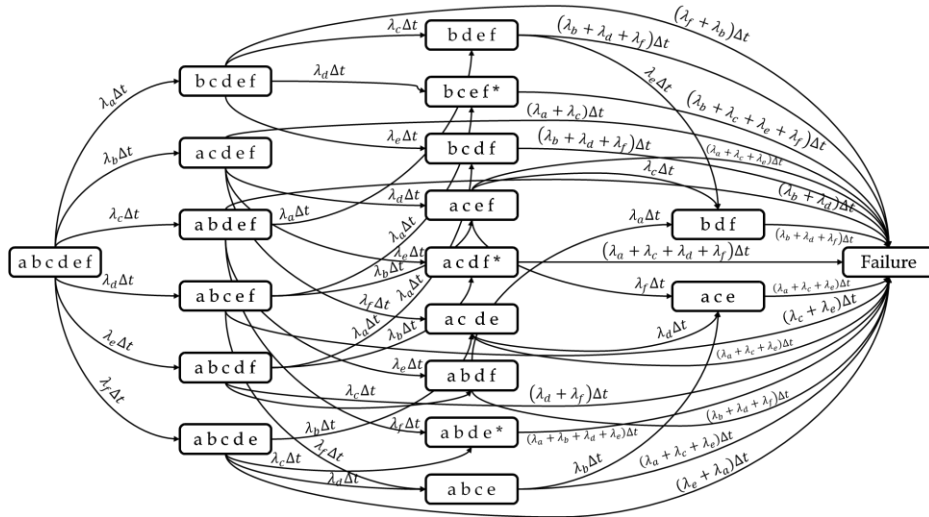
a b c d e f

$\lambda_a \Delta t$

$\lambda_b \Delta t$

$\lambda_c \Delta t$

$\lambda_d \Delta t$

$\lambda_e \Delta t$

$\lambda_f \Delta t$

b c d e f

a c d e f

a b d e f

a b c e f

a b c d f

a b c d e

$\lambda_c \Delta t$

$\lambda_d \Delta t$

$\lambda_e \Delta t$

$\lambda_a \Delta t$

$\lambda_d \Delta t$

$\lambda_a \Delta t$

$\lambda_a \Delta t$

$\lambda_e \Delta t$

$\lambda_b \Delta t$

$\lambda_f \Delta t$

$\lambda_a \Delta t$

$\lambda_a \Delta t$

$\lambda_b \Delta t$

$\lambda_e \Delta t$

$\lambda_c \Delta t$

$\lambda_b \Delta t$

$\lambda_f \Delta t$

$\lambda_f \Delta t$

$\lambda_c \Delta t$

$\lambda_d \Delta t$

b d e f

b c e f*

b c d f

a c e f

a c d f*

ac de

a b d f

a b d e*

a b c e

$(\lambda_b + \lambda_d + \lambda_f)\Delta t$

$\lambda_e \Delta t$

$(\lambda_a + \lambda_c)\Delta t$

$(\lambda_b + \lambda_d + \lambda_f)\Delta t$

$(\lambda_a + \lambda_c + \lambda_e)\Delta t$

$\lambda_c \Delta t$

$\lambda_a \Delta t$

$(\lambda_a + \lambda_c + \lambda_d + \lambda_f)\Delta t$

$\lambda_f \Delta t$

$\lambda_d \Delta t$

$(\lambda_d + \lambda_f)\Delta t$

$(\lambda_a + \lambda_b + \lambda_d + \lambda_e)\Delta t$

$\lambda_b \Delta t$

b d f

a c e

$(\lambda_f + \lambda_b)\Delta t$

$(\lambda_b + \lambda_c + \lambda_e + \lambda_f)\Delta t$

$(\lambda_b + \lambda_d)\Delta t$

$(\lambda_b + \lambda_d + \lambda_f)\Delta t$

$(\lambda_a + \lambda_c + \lambda_e)\Delta t$

$(\lambda_c + \lambda_e)\Delta t$

$(\lambda_a + \lambda_c + \lambda_e)\Delta t$

$(\lambda_b + \lambda_d + \lambda_f)\Delta t$

$(\lambda_a + \lambda_c + \lambda_e)\Delta t$

$(\lambda_e + \lambda_a)\Delta t$

Failure